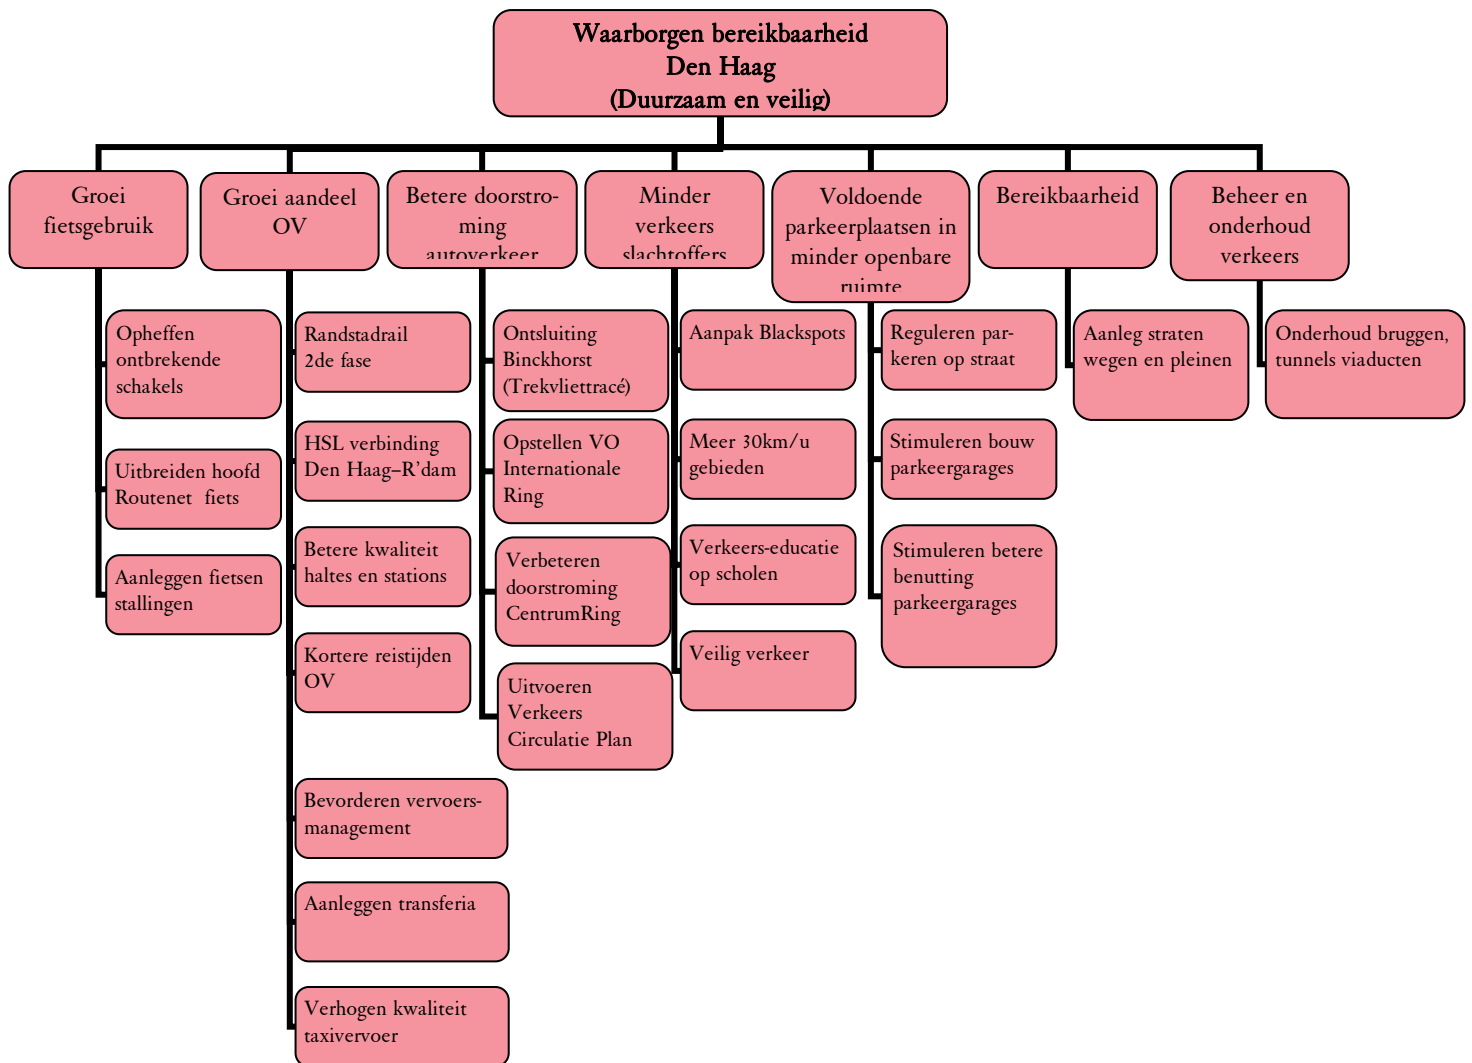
Waarborgen bereikbaarheid
Den Haag
(Duurzaam en veilig)

Groei fietsgebruik

Opheffen ontbrekende schakels

Uitbreiden hoofd Routenet fiets

Aanleggen fietsen stallingen

Groei aandeel OV

Randstadrail 2de fase

HSL verbinding Den Haag–R'dam

Betere kwaliteit haltes en stations

Kortere reistijden OV

Bevorderen vervoersmanagement

Aanleggen transferia

Verhogen kwaliteit taxivervoer

Betere doorstroming autoverkeer

Ontsluiting Binckhorst (Trekvliettracé)

Opstellen VO Internationale Ring

Verbeteren doorstroming CentrumRing

Uitvoeren Verkeers Circulatie Plan

Minder verkeers slachtoffers

Aanpak Blackspots

Meer 30km/u gebieden

Verkeers-educatie op scholen

Veilig verkeer

Voldoende parkeerplaatsen in minder openbare ruimte

Reguleren parkeren op straat

Stimuleren bouw parkeergarages

Stimuleren betere benutting parkeergarages

Bereikbaarheid

Aanleg straten wegen en pleinen

Beheer en onderhoud verkeers

Onderhoud bruggen, tunnels viaducten